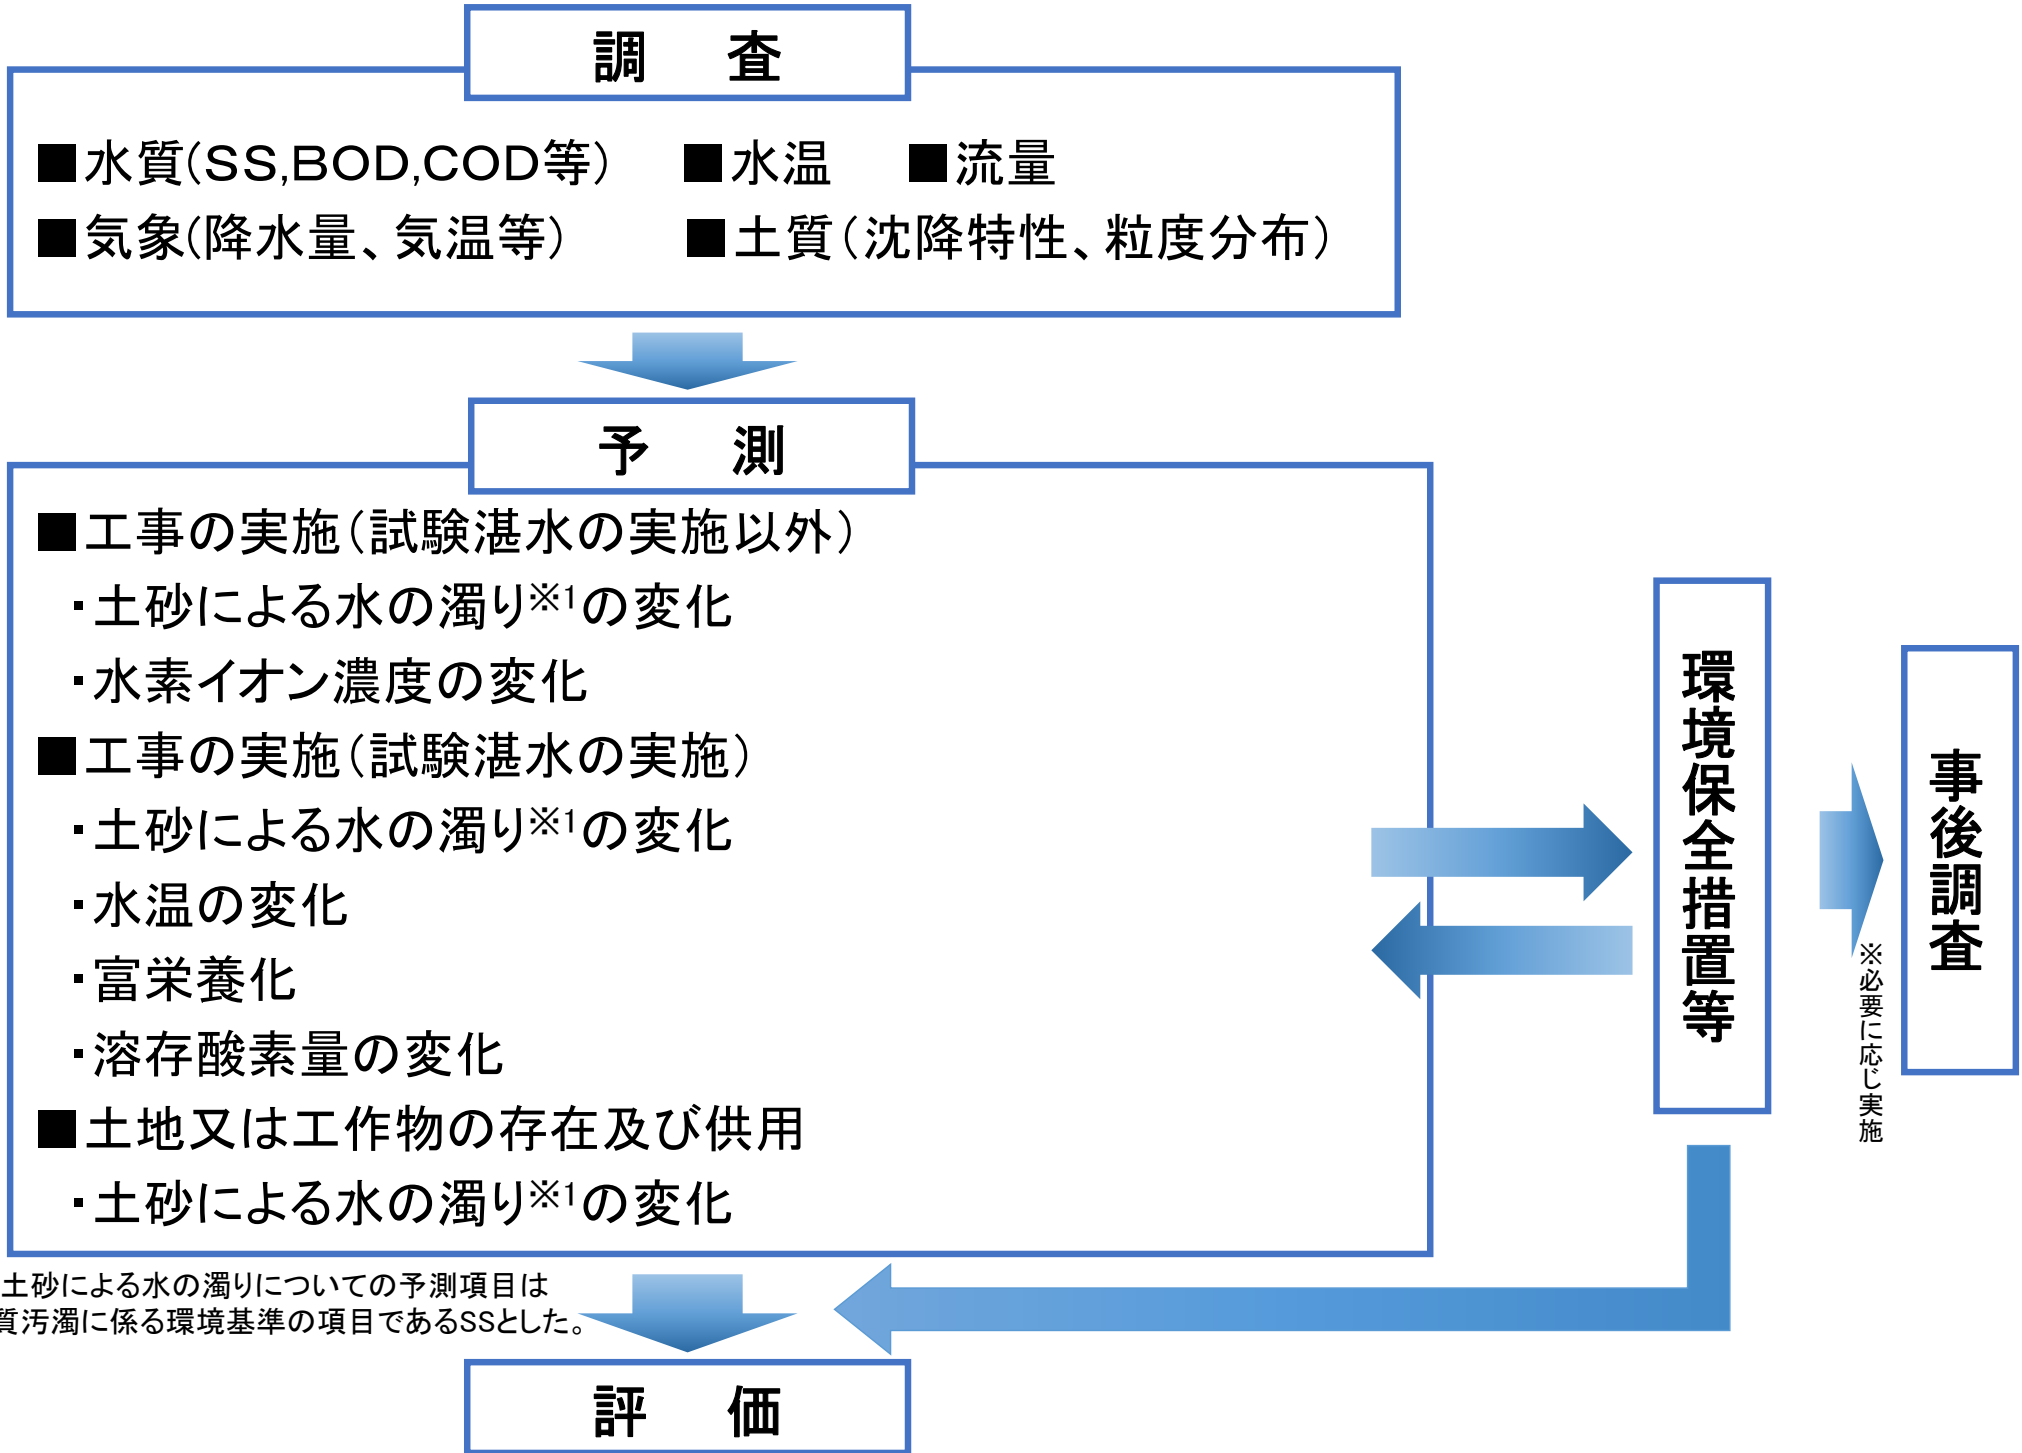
調　査

■水質(SS,BOD,COD等)　■水温　■流量
■気象(降水量、気温等)　■土質(沈降特性、粒度分布)

予　測

■工事の実施(試験湛水の実施以外)
・土砂による水の濁り※1の変化
・水素イオン濃度の変化
■工事の実施(試験湛水の実施)
・土砂による水の濁り※1の変化
・水温の変化
・富栄養化
・溶存酸素量の変化
■土地又は工作物の存在及び供用
・土砂による水の濁り※1の変化

環境保全措置等

※必要に応じ実施

事後調査

土砂による水の濁りについての予測項目は
質汚濁に係る環境基準の項目であるSSとした。

評　価